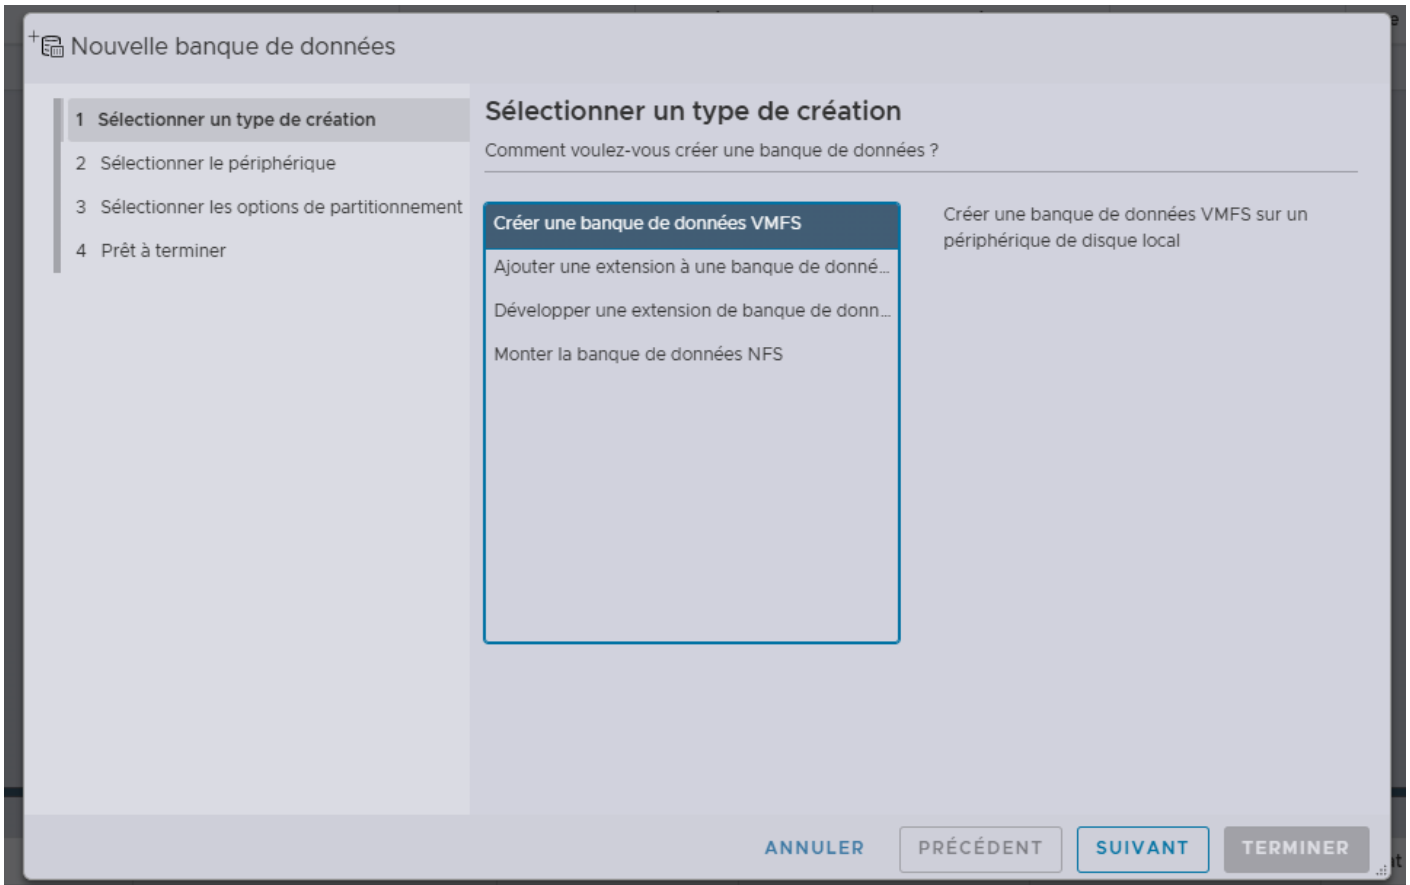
Nouvelle banque de données

1 Sélectionner un type de création
2 Sélectionner le périphérique
3 Sélectionner les options de partitionnement
4 Prêt à terminer

Sélectionner un type de création

Comment voulez-vous créer une banque de données ?

Créer une banque de données VMFS
Ajouter une extension à une banque de donné...
Développer une extension de banque de donn...
Monter la banque de données NFS

Créer une banque de données VMFS sur un périphérique de disque local

ANNULER PRÉCÉDENT SUIVANT TERMINER